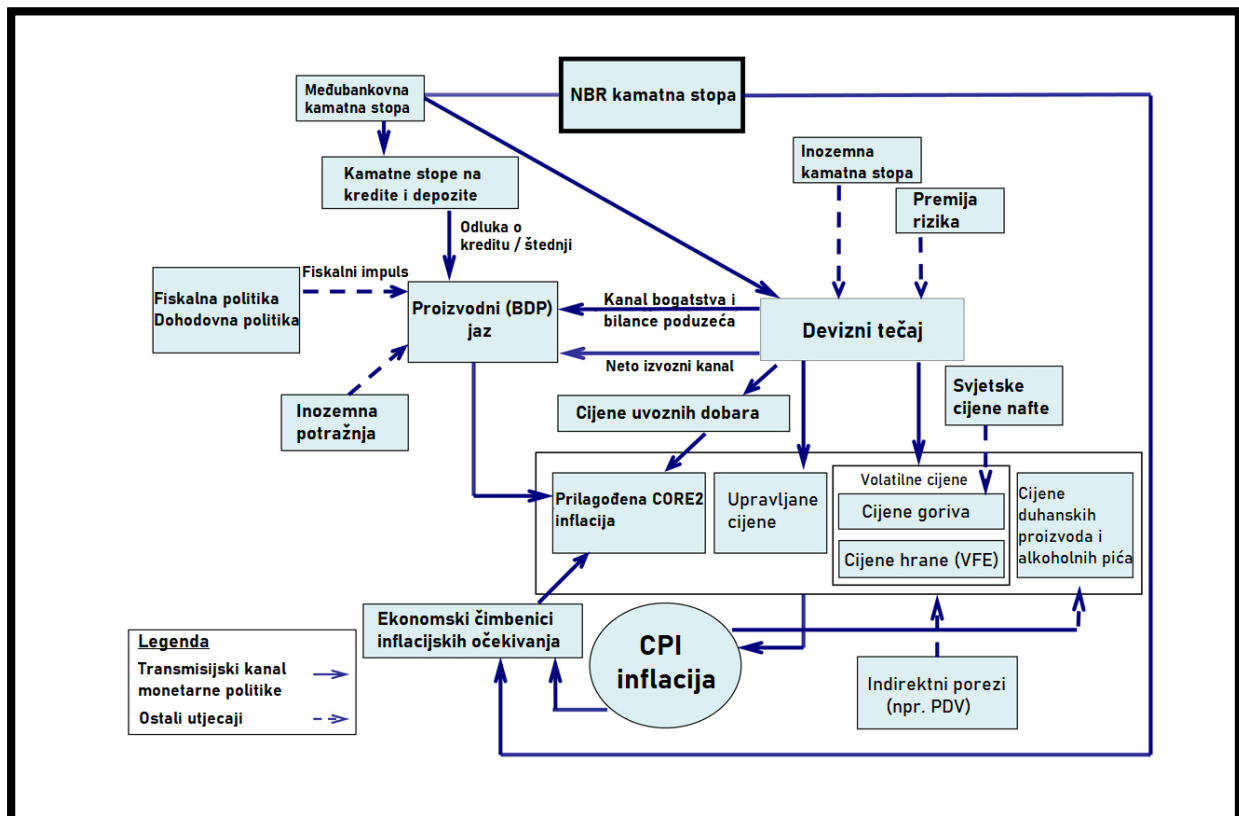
Međubankovna kamatna stopa

NBR kamatna stopa

Kamatne stope na kredite i depozite

Inozemna kamatna stopa

Premija rizika

Odluka o kreditu / štednji

Fiskalni impuls

Fiskalna politika
Dohodovna politika

Proizvodni (BDP) jaz

Kanal bogatstva i bilance poduzeća

Devizni tečaj

Neto izvozni kanal

Inozemna potražnja

Cijene uvoznih dobara

Svjetske cijene nafte

Prilagođena CORE2 inflacija

Upravljane cijene

Volatilne cijene

Cijene goriva

Cijene hrane (VFE)

Cijene duhanskih proizvoda i alkoholnih pića

Ekonomski čimbenici inflacijskih očekivanja

CPI inflacija

Indirektni porezi (npr. PDV)

Legenda
Transmisijski kanal monetarne politike
Ostali utjecaji